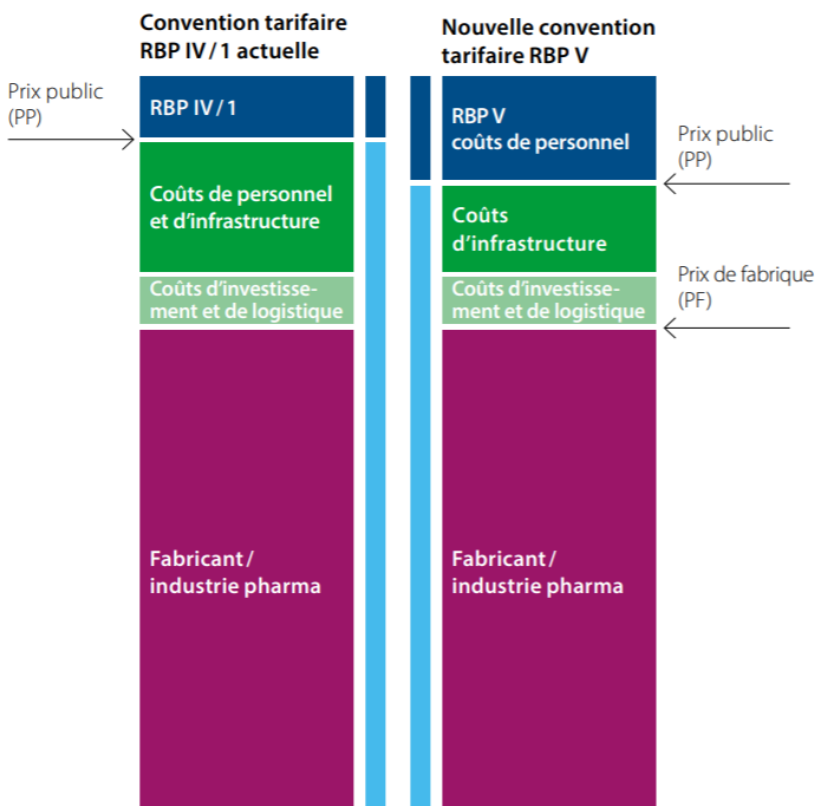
Convention tarifaire RBP IV / 1 actuelle

Prix public (PP)

RBP IV / 1

Coûts de personnel et d'infrastructure

Coûts d'investissement et de logistique

Fabricant / industrie pharma

Nouvelle convention tarifaire RBP V

RBP V coûts de personnel

Prix public (PP)

Coûts d'infrastructure

Prix de fabrique (PF)

Coûts d'investissement et de logistique

Fabricant / industrie pharma